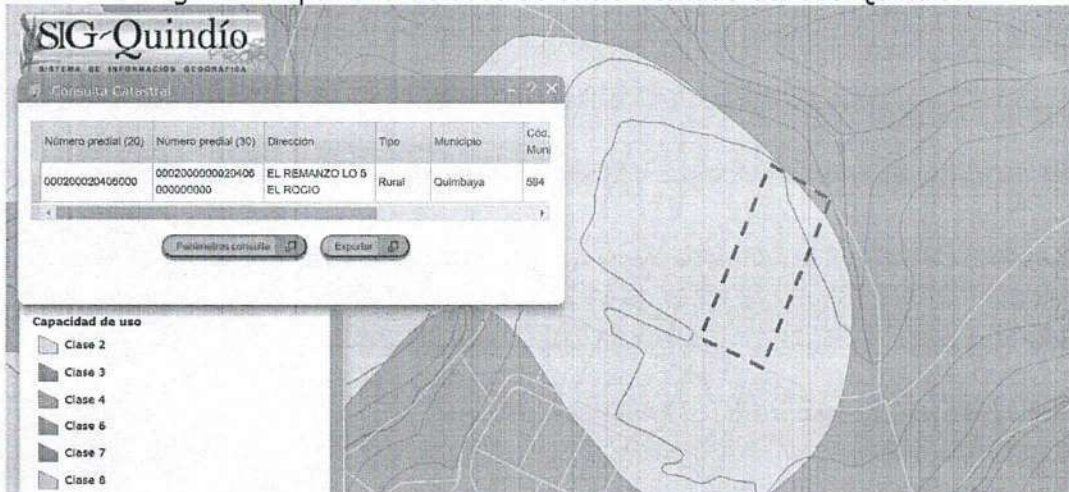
SIG-Quindío

SISTEMA DE INFORMACIÓN GEOGRÁFICA

Consulta Catastral

| Número predial (20) | Número predial (30) | Dirección | Tipo | Municipio | Cód. Muni |
|---|---|---|---|---|---|
| 000200020406000 | 0002000000020406000000000 | EL REMANZO LO 5 EL ROCIO | Rural | Quimbaya | 594 |

Parámetros consulta

Exportar

Capacidad de uso

Clase 2

Clase 3

Clase 4

Clase 6

Clase 7

Clase 8